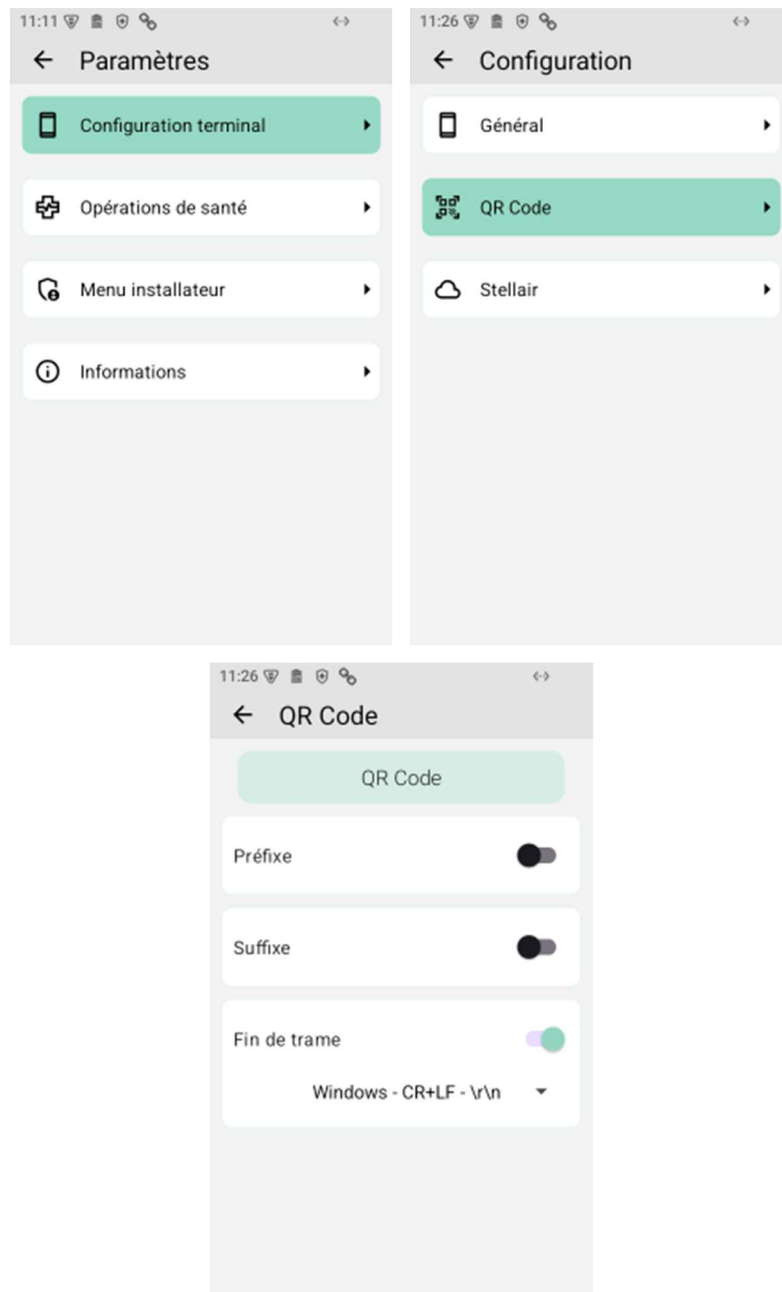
11:11

Paramètres

Configuration terminal

Opérations de santé

Menu installateur

Informations

11:26

Configuration

Général

QR Code

Stellair

11:26

QR Code

QR Code

Préfixe

Suffixe

Fin de trame

Windows - CR+LF - \r\n